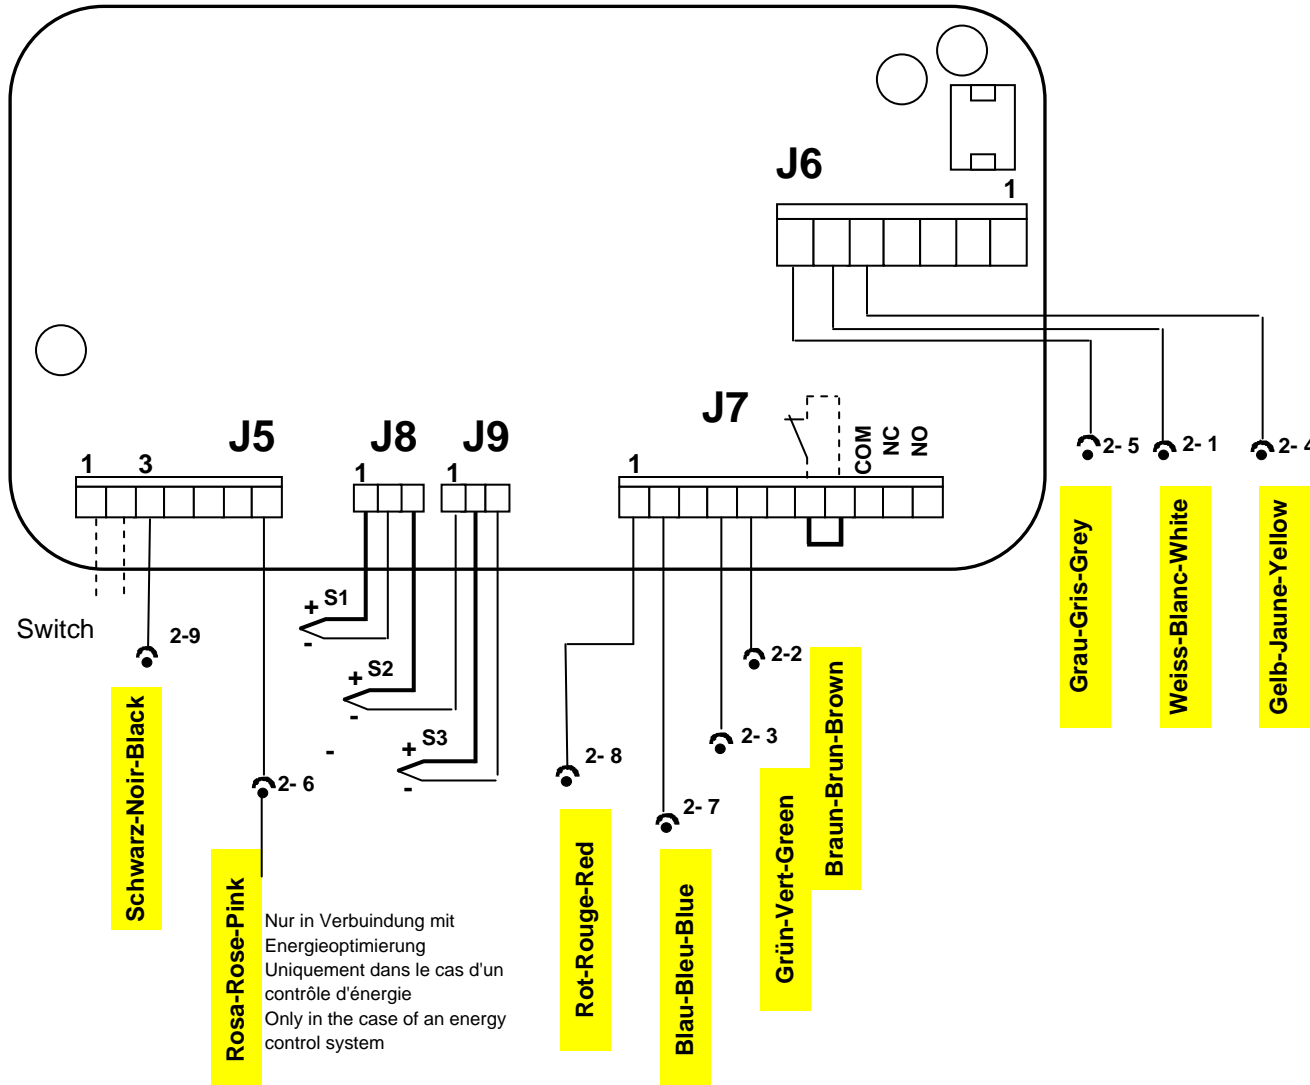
J6
1
J7
COM
NC
NO
1
J5
1
3
J8
1
J9
1
2- 5
2- 1
2- 4
Grau-Gris-Grey
Weiss-Blanc-White
Gelb-Jaune-Yellow
Switch
2-9
+ S1
-
+ S2
-
-
+ S3
-
2-2
2- 3
2- 8
2- 7
2- 6
Schwarz-Noir-Black
Braun-Brun-Brown
Grün-Vert-Green
Rot-Rouge-Red
Blau-Bleu-Blue
Rosa-Rose-Pink
Nur in Verbuindung mit Energieoptimierung
Uniquement dans le cas d'un contrôle d'énergie
Only in the case of an energy control system